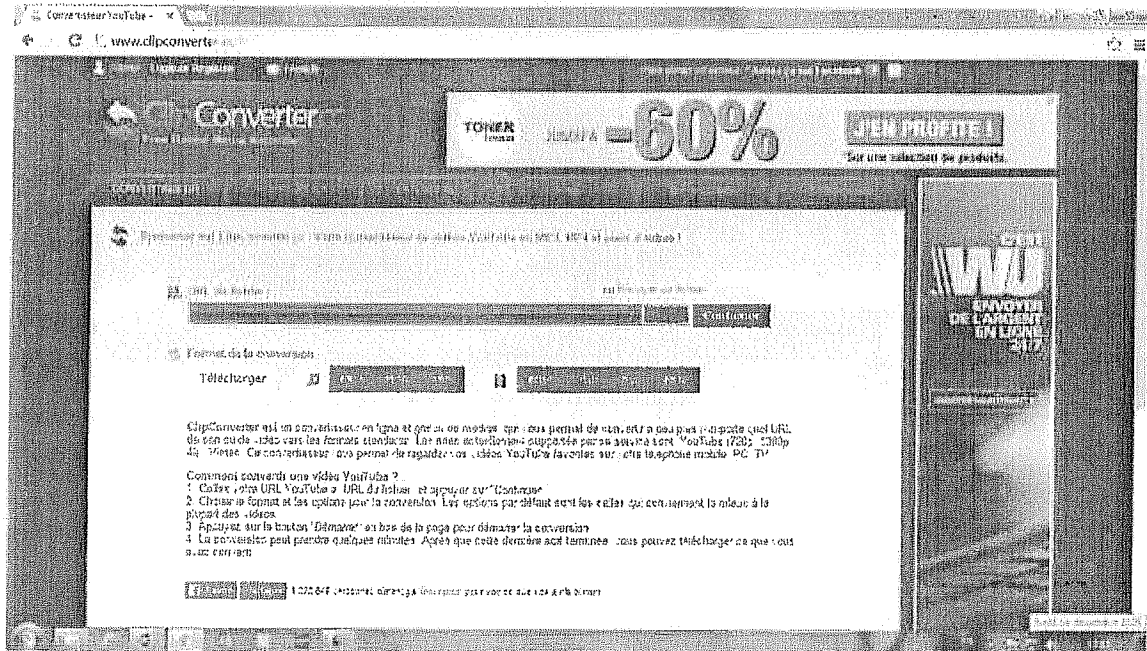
Convertisseur YouTube -

www.clipconverter.cc

Clip Converter

TONER

-60%

J'EN PROFITE !

Sur une sélection de produits.

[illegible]

URL du fichier :

Continuer

Format de la conversion :

Télécharger

WU

ENVOYER DE L'ARGENT EN LIGNE 24/7

ClipConverter est un convertisseur en ligne et gratuit de médias qui vous permet de convertir à peu près n'importe quel URL de son ou de vidéo vers les formats standards. Les sites actuellement supportés par ce service sont YouTube (720p, 1080p, 4k), Vimeo. Ce convertisseur vous permet de regarder vos vidéos YouTube favorites sur votre téléphone mobile, PC, TV.

Comment convertir une vidéo YouTube ?
1. Collez votre URL YouTube à "URL du fichier" et appuyez sur "Continuer".
2. Choisir le format et les options pour la conversion. Les options par défaut sont les celles qui conviennent le mieux à la plupart des vidéos.
3. Appuyez sur le bouton "Démarrer" en bas de la page pour démarrer la conversion.
4. La conversion peut prendre quelques minutes. Après que cette dernière soit terminée, vous pouvez télécharger ce que vous avez converti.

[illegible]